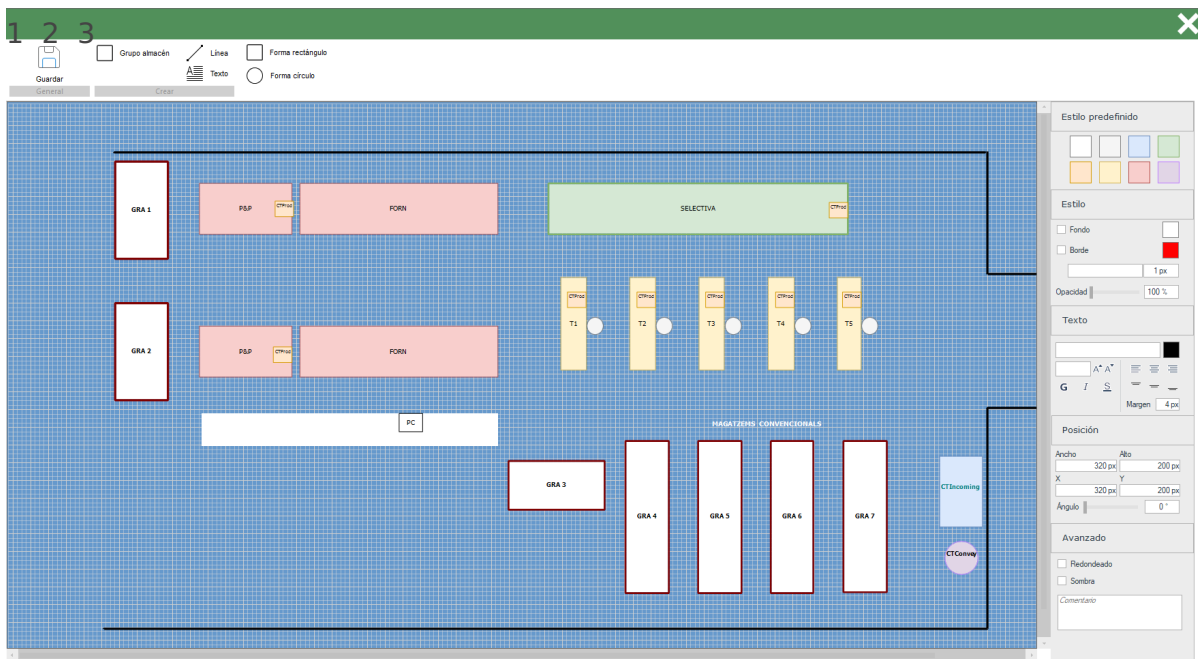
1 2 3

Guardar
General

Grupo almacén
Línea
Texto
Crear

Forma rectángulo
Forma círculo

GRA 1
P&P
CTProd
FORN
SELECTIVA
CTProd

GRA 2
P&P
CTProd
FORN

CTProd T1
CTProd T2
CTProd T3
CTProd T4
CTProd T5

PC

MAGATZEMS CONVENCIONALS

GRA 3
GRA 4
GRA 5
GRA 6
GRA 7

CTIncoming
CTConvey

Estilo predefinido

Estilo
Fondo
Borde
1 px
Opacidad
100 %

Texto
G I S
Margen 4 px

Posición
Ancho
320 px
Alto
200 px
X
320 px
Y
200 px
Ángulo
0 °

Avanzado
Redondeado
Sombra
Comentario